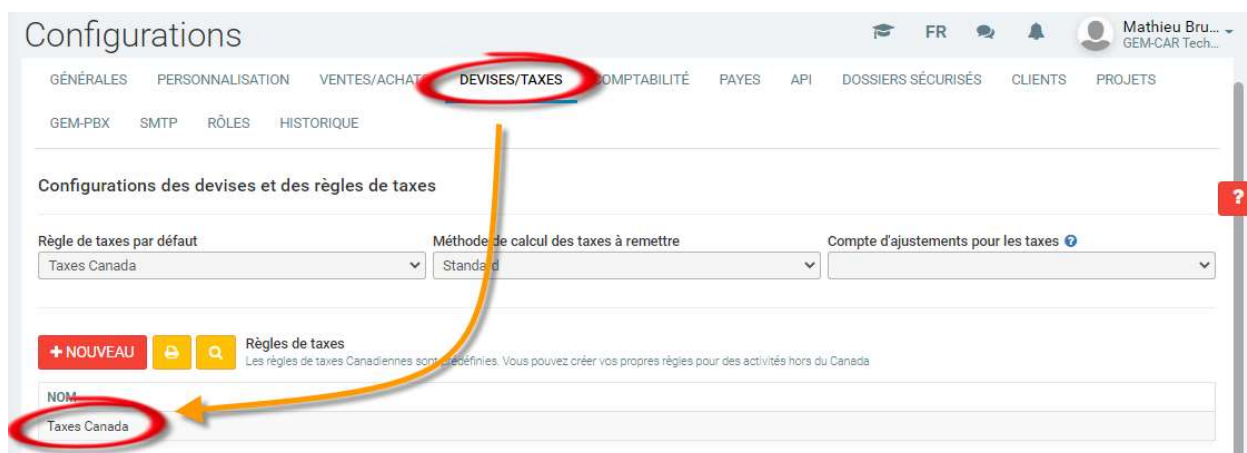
Configurations

FR

Mathieu Bru...
GEM-CAR Tech...

GÉNÉRALES PERSONNALISATION VENTES/ACHAT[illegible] DEVISES/TAXES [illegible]OMPTABILITÉ PAYES API DOSSIERS SÉCURISÉS CLIENTS PROJETS

GEM-PBX SMTP RÔLES HISTORIQUE

Configurations des devises et des règles de taxes

Règle de taxes par défaut
Taxes Canada

Méthode de calcul des taxes à remettre
Standa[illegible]d

Compte d'ajustements pour les taxes

?

+ NOUVEAU

Règles de taxes
Les règles de taxes Canadiennes sont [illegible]définies. Vous pouvez créer vos propres règles pour des activités hors du Canada

| NOM |
|---|
| Taxes Canada |